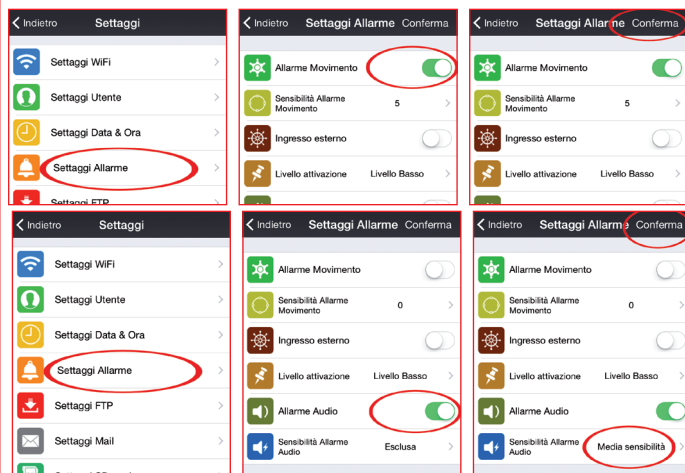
Indietro Settaggi

Settaggi WiFi

Settaggi Utente

Settaggi Data & Ora

Settaggi Allarme

Settaggi FTP

Indietro Settaggi Allarme Conferma

Allarme Movimento

Sensibilità Allarme Movimento 5

Ingresso esterno

Livello attivazione Livello Basso

Indietro Settaggi Allarme Conferma

Allarme Movimento

Sensibilità Allarme Movimento 5

Ingresso esterno

Livello attivazione Livello Basso

Indietro Settaggi

Settaggi WiFi

Settaggi Utente

Settaggi Data & Ora

Settaggi Allarme

Settaggi FTP

Settaggi Mail

Indietro Settaggi Allarme Conferma

Allarme Movimento

Sensibilità Allarme Movimento 0

Ingresso esterno

Livello attivazione Livello Basso

Allarme Audio

Sensibilità Allarme Audio Esclusa

Indietro Settaggi Allarme Conferma

Allarme Movimento

Sensibilità Allarme Movimento 0

Ingresso esterno

Livello attivazione Livello Basso

Allarme Audio

Sensibilità Allarme Audio Media sensibilità